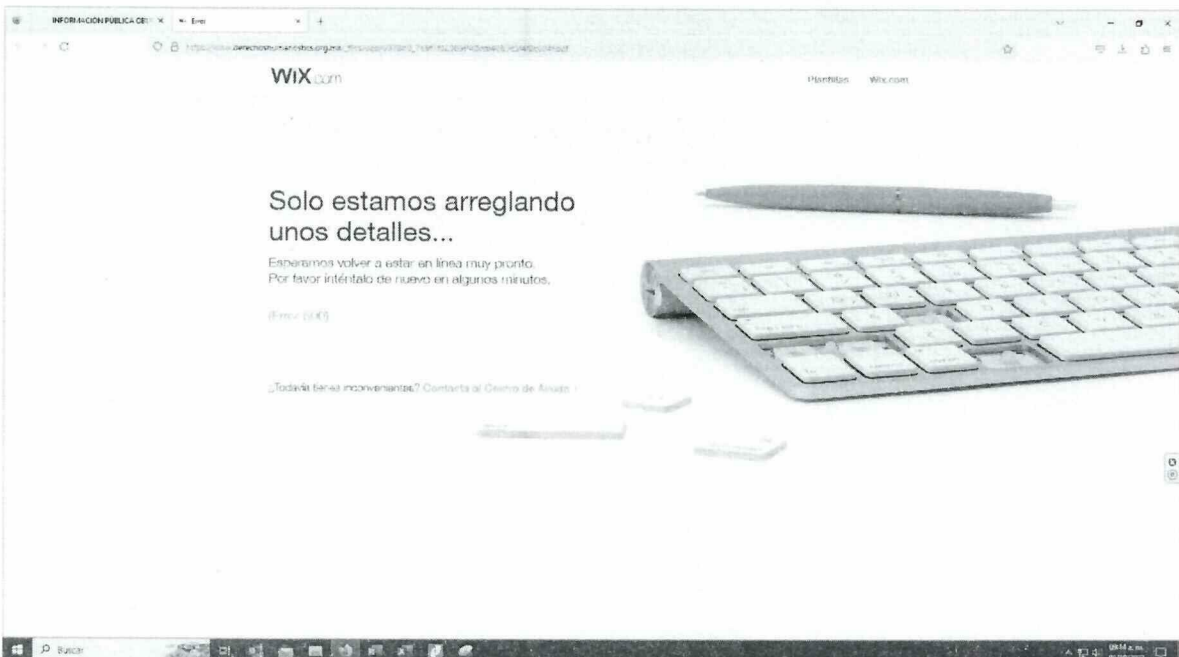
INFORMACIÓN PÚBLICA CE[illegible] ×   Error ×   +

https://www.derechoshumanosbcs.org.mx/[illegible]

WiX.com

Plantillas   Wix.com

Solo estamos arreglando unos detalles...

Esperamos volver a estar en línea muy pronto.
Por favor inténtalo de nuevo en algunos minutos.

(Error 500)

¿Todavía tienes inconvenientes? Contacta al Centro de Ayuda ›

Buscar

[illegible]